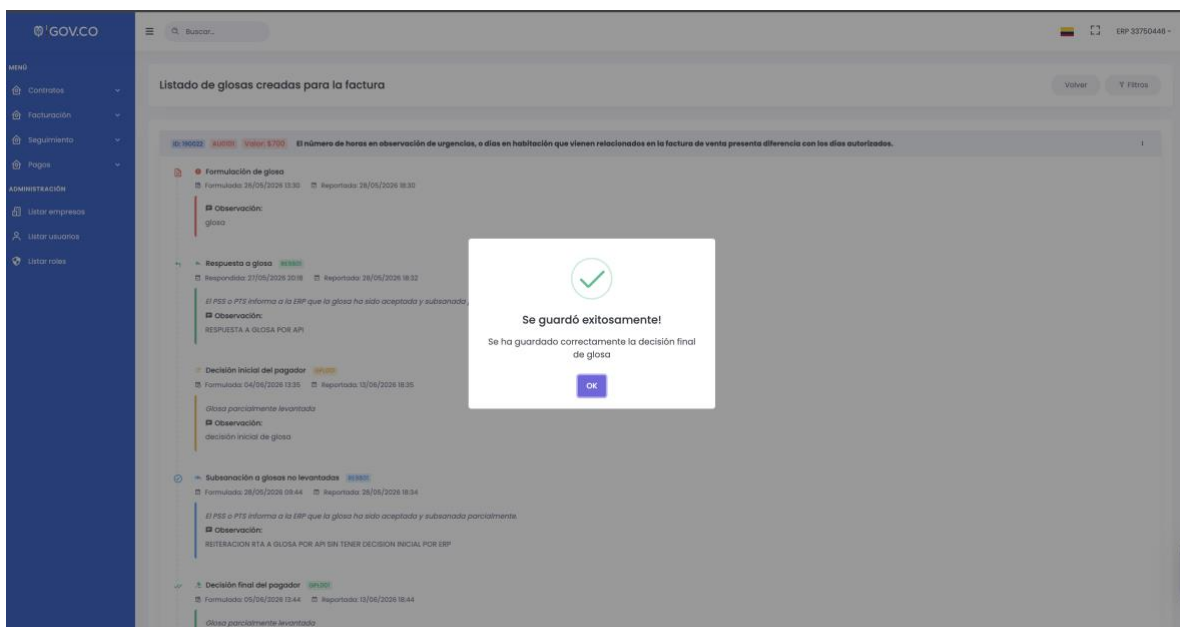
GOV.CO

Q Buscar...

ERP 33750446

MENÚ
Contratos
Facturación
Seguimiento
Pagos
ADMINISTRACIÓN
Listar empresas
Listar usuarios
Listar roles

Listado de glosas creadas para la factura

Volver
Filtros

ID: 190032 AU0101 Valor: $700 El número de horas en observación de urgencias, o días en habitación que vienen relacionados en la factura de venta presenta diferencia con los días autorizados.

Formulación de glosa
Formulada: 26/05/2026 13:30 Reportada: 26/05/2026 18:30
Observación:
glosa

Respuesta a glosa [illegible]
Respondida: 27/05/2026 20:18 Reportada: 28/05/2026 18:32
El PSS o PTS informa a la ERP que la glosa ha sido aceptada y subsanada
Observación:
RESPUESTA A GLOSA POR API

Decisión inicial del pagador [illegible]
Formulada: 04/06/2026 13:35 Reportada: 12/06/2026 18:35
Glosa parcialmente levantada
Observación:
decisión inicial de glosa

Subsanación a glosas no levantadas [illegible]
Formulada: 28/06/2026 09:44 Reportada: 28/06/2026 18:34
El PSS o PTS informa a la ERP que la glosa ha sido aceptada y subsanada parcialmente.
Observación:
REITERACION RTA A GLOSA POR API SIN TENER DECISION INICIAL POR ERP

Decisión final del pagador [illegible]
Formulada: 05/06/2026 13:44 Reportada: 13/06/2026 18:44
Glosa parcialmente levantada

Se guardó exitosamente!
Se ha guardado correctamente la decisión final de glosa
OK